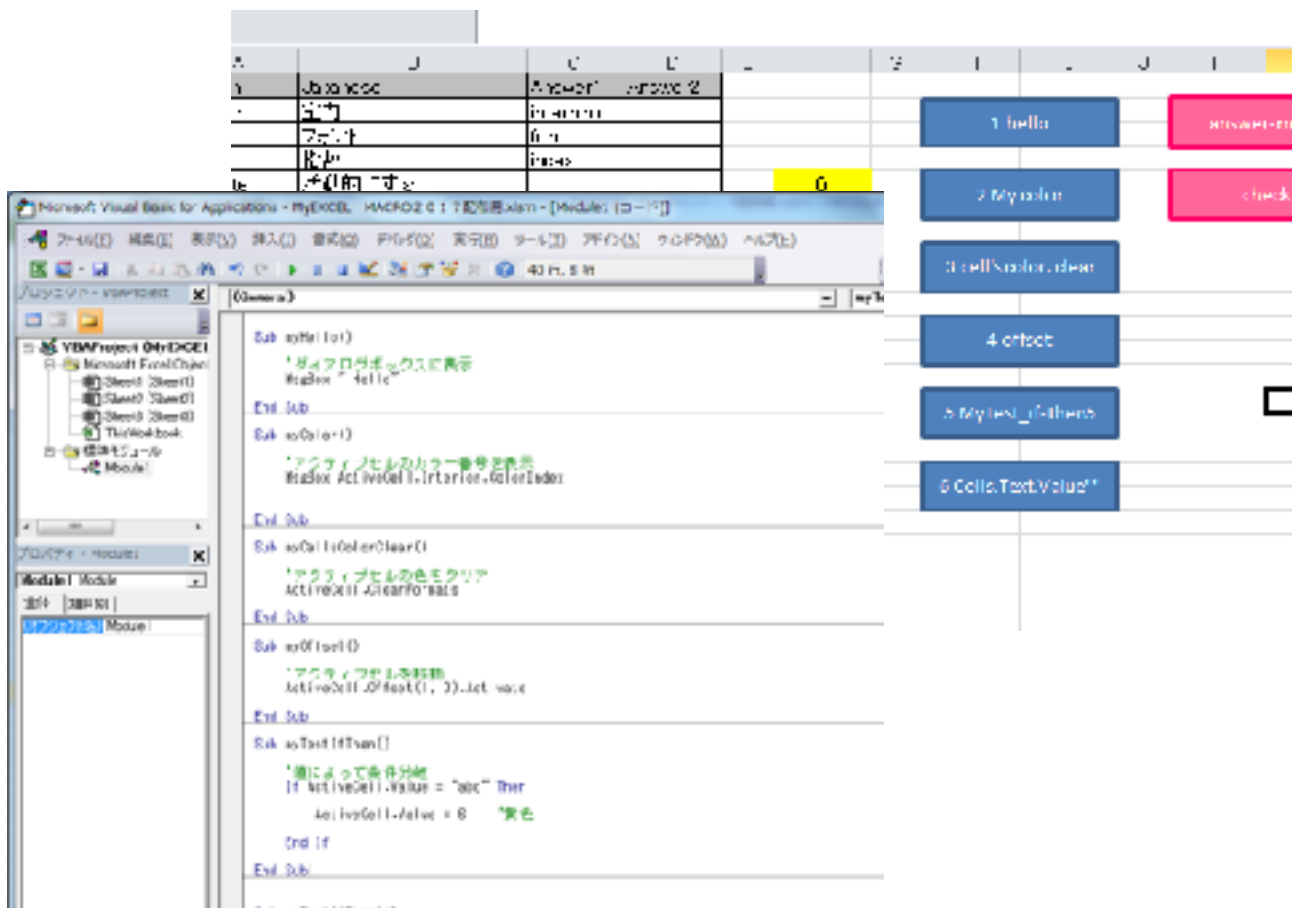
A | B | C | D | E | F | G | H | I | J | K

| | Japanese | Answer1 | Answer2 |
|---|---|---|---|
| | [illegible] | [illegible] | |
| | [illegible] | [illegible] | |
| | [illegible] | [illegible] | |
| | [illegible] | | |

0

1 hello

answer-m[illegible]

2 Mycolor

check

3 cellColor.clear

4 offset

5 Mytest_if-then5

6 Cells.Text.Value""

Microsoft Visual Basic for Applications - MyEXCEL MACRO2 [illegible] - [Module1 (コード)]

ファイル(F) 編集(E) 表示(V) 挿入(I) 書式(O) デバッグ(D) 実行(R) ツール(T) アドイン(A) ウィンドウ(W) ヘルプ(H)

40 行, 5 桁

プロジェクト - VBAProject

VBAProject (MyEXCEL
Microsoft Excel Objects
Sheet1 (Sheet1)
Sheet2 (Sheet2)
Sheet3 (Sheet3)
ThisWorkbook
標準モジュール
Module1

プロパティ - Module1

Module1 Module

全体 | 項目別

(オブジェクト名) Module1

(General)

myTe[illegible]

Sub myHello()
'ダイアログボックスに表示
MsgBox "Hello"
End Sub

Sub myColor()
'アクティブセルのカラー番号を表示
MsgBox ActiveCell.Interior.ColorIndex
End Sub

Sub myCellsColorClear()
'アクティブセルの色をクリア
ActiveCell.ClearFormats
End Sub

Sub myOffset()
'アクティブセルを移動
ActiveCell.Offset(1, 3).Activate
End Sub

Sub myTestIfThen()
'値によって条件分岐
If ActiveCell.Value = "abc" Then
ActiveCell.Value = 6 '黄色
End If
End Sub